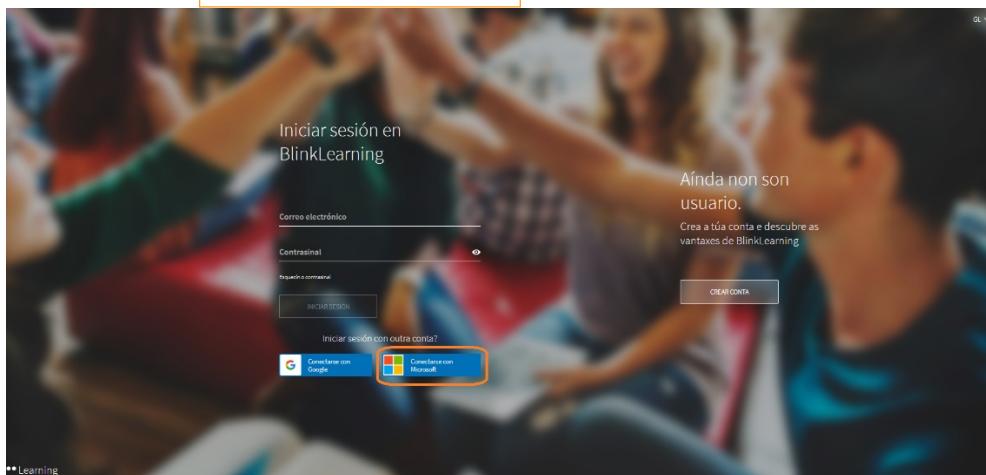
GL

Iniciar sesión en BlinkLearning

Correo electrónico

Contrasinal

Esqueciu o contrasinal

INICIAR SESIÓN

Iniciar sesión con outra conta?

Conectarse con Google

Conectarse con Microsoft

Aínda non son usuario.

Crea a túa conta e descubre as vantaxes de BlinkLearning

CREAR CONTA

Learning